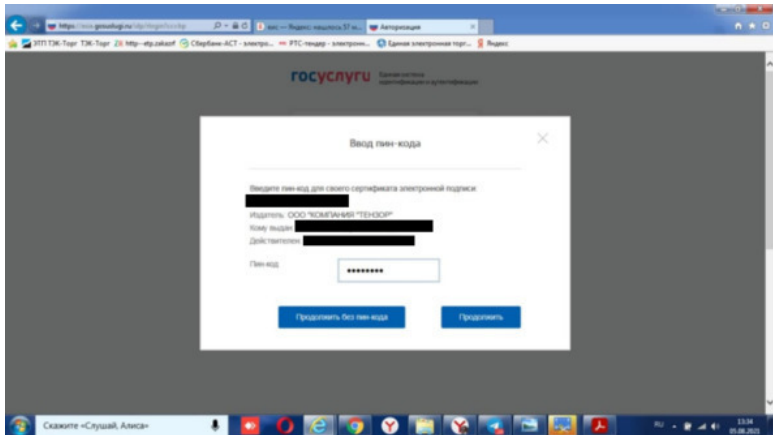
https://esia.gosuslugi.ru/idp/login/certificate
ЕИС — Яндекс: нашлось 57 м...
Авторизация
ЭТП ТЭК-Торг ТЭК-Торг
http--etp.zakazrf
Сбербанк-АСТ - электро...
РТС-тендер - электронн...
Единая электронная торг...
Яндекс

госуслуги Единая система идентификации и аутентификации

Ввод пин-кода

Введите пин-код для своего сертификата электронной подписи:
Издатель: ООО "КОМПАНИЯ "ТЕНЗОР"
Кому выдан:
Действителен:
Пин-код
••••••••

Продолжить без пин-кода
Продолжить

Скажите «Слушай, Алиса»
RU
13:34
05.06.2021